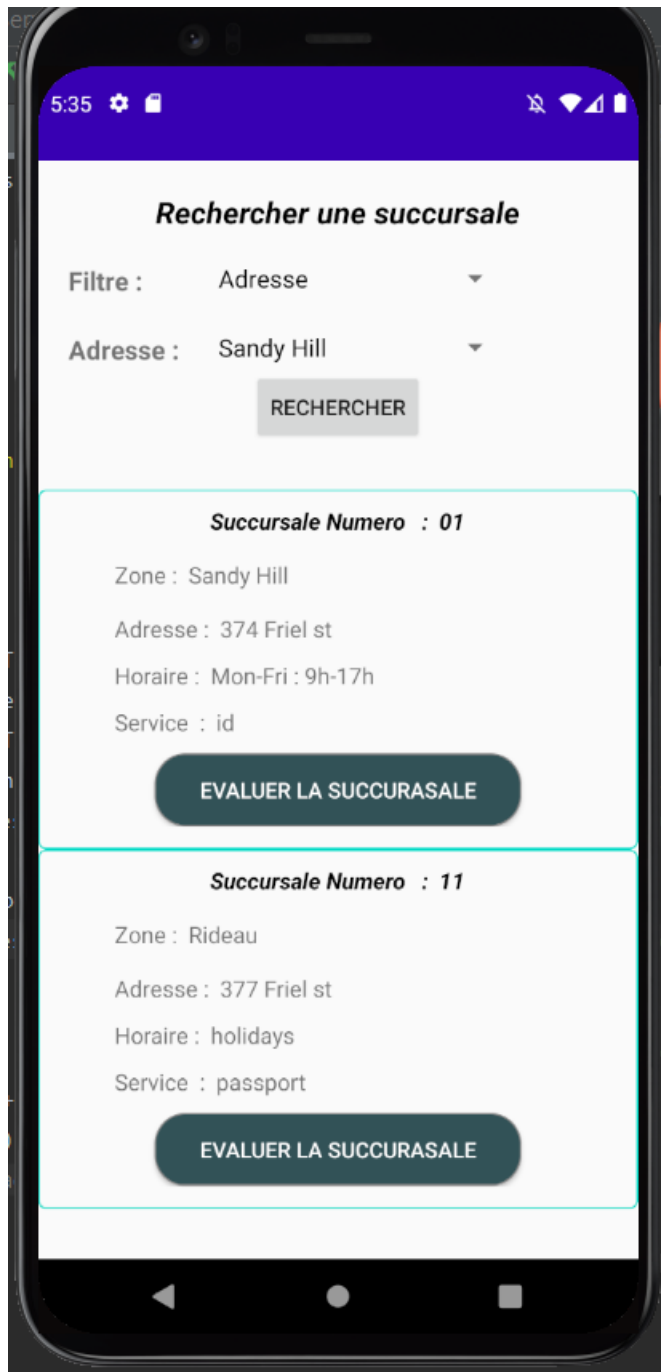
5:35

Rechercher une succursale

Filtre : Adresse

Adresse : Sandy Hill

RECHERCHER

Succursale Numero : 01

Zone : Sandy Hill

Adresse : 374 Friel st

Horaire : Mon-Fri : 9h-17h

Service : id

EVALUER LA SUCCURASALE

Succursale Numero : 11

Zone : Rideau

Adresse : 377 Friel st

Horaire : holidays

Service : passport

EVALUER LA SUCCURASALE